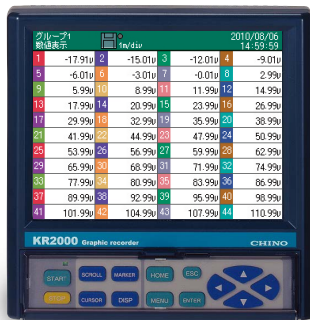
グループ1
数値表示
1m/div
2010/08/06
14:59:59

| 1 | -17.91v | 2 | -15.01v | 3 | -12.01v | 4 | -9.01v |
|---|---|---|---|---|---|---|---|
| 5 | -6.01v | 6 | -3.01v | 7 | -0.01v | 8 | 2.99v |
| 9 | 5.99v | 10 | 8.99v | 11 | 11.99v | 12 | 14.99v |
| 13 | 17.99v | 14 | 20.99v | 15 | 23.99v | 16 | 26.99v |
| 17 | 29.99v | 18 | 32.99v | 19 | 35.99v | 20 | 38.99v |
| 21 | 41.99v | 22 | 44.99v | 23 | 47.99v | 24 | 50.99v |
| 25 | 53.99v | 26 | 56.99v | 27 | 59.99v | 28 | 62.99v |
| 29 | 65.99v | 30 | 68.99v | 31 | 71.99v | 32 | 74.99v |
| 33 | 77.99v | 34 | 80.99v | 35 | 83.99v | 36 | 86.99v |
| 37 | 89.99v | 38 | 92.99v | 39 | 95.99v | 40 | 98.99v |
| 41 | 101.99v | 42 | 104.99v | 43 | 107.99v | 44 | 110.99v |

KR2000 Graphic recorder
CHINO

START
STOP
SCROLL
CURSOR
MARKER
DISP
HOME
MENU
ESC
ENTER